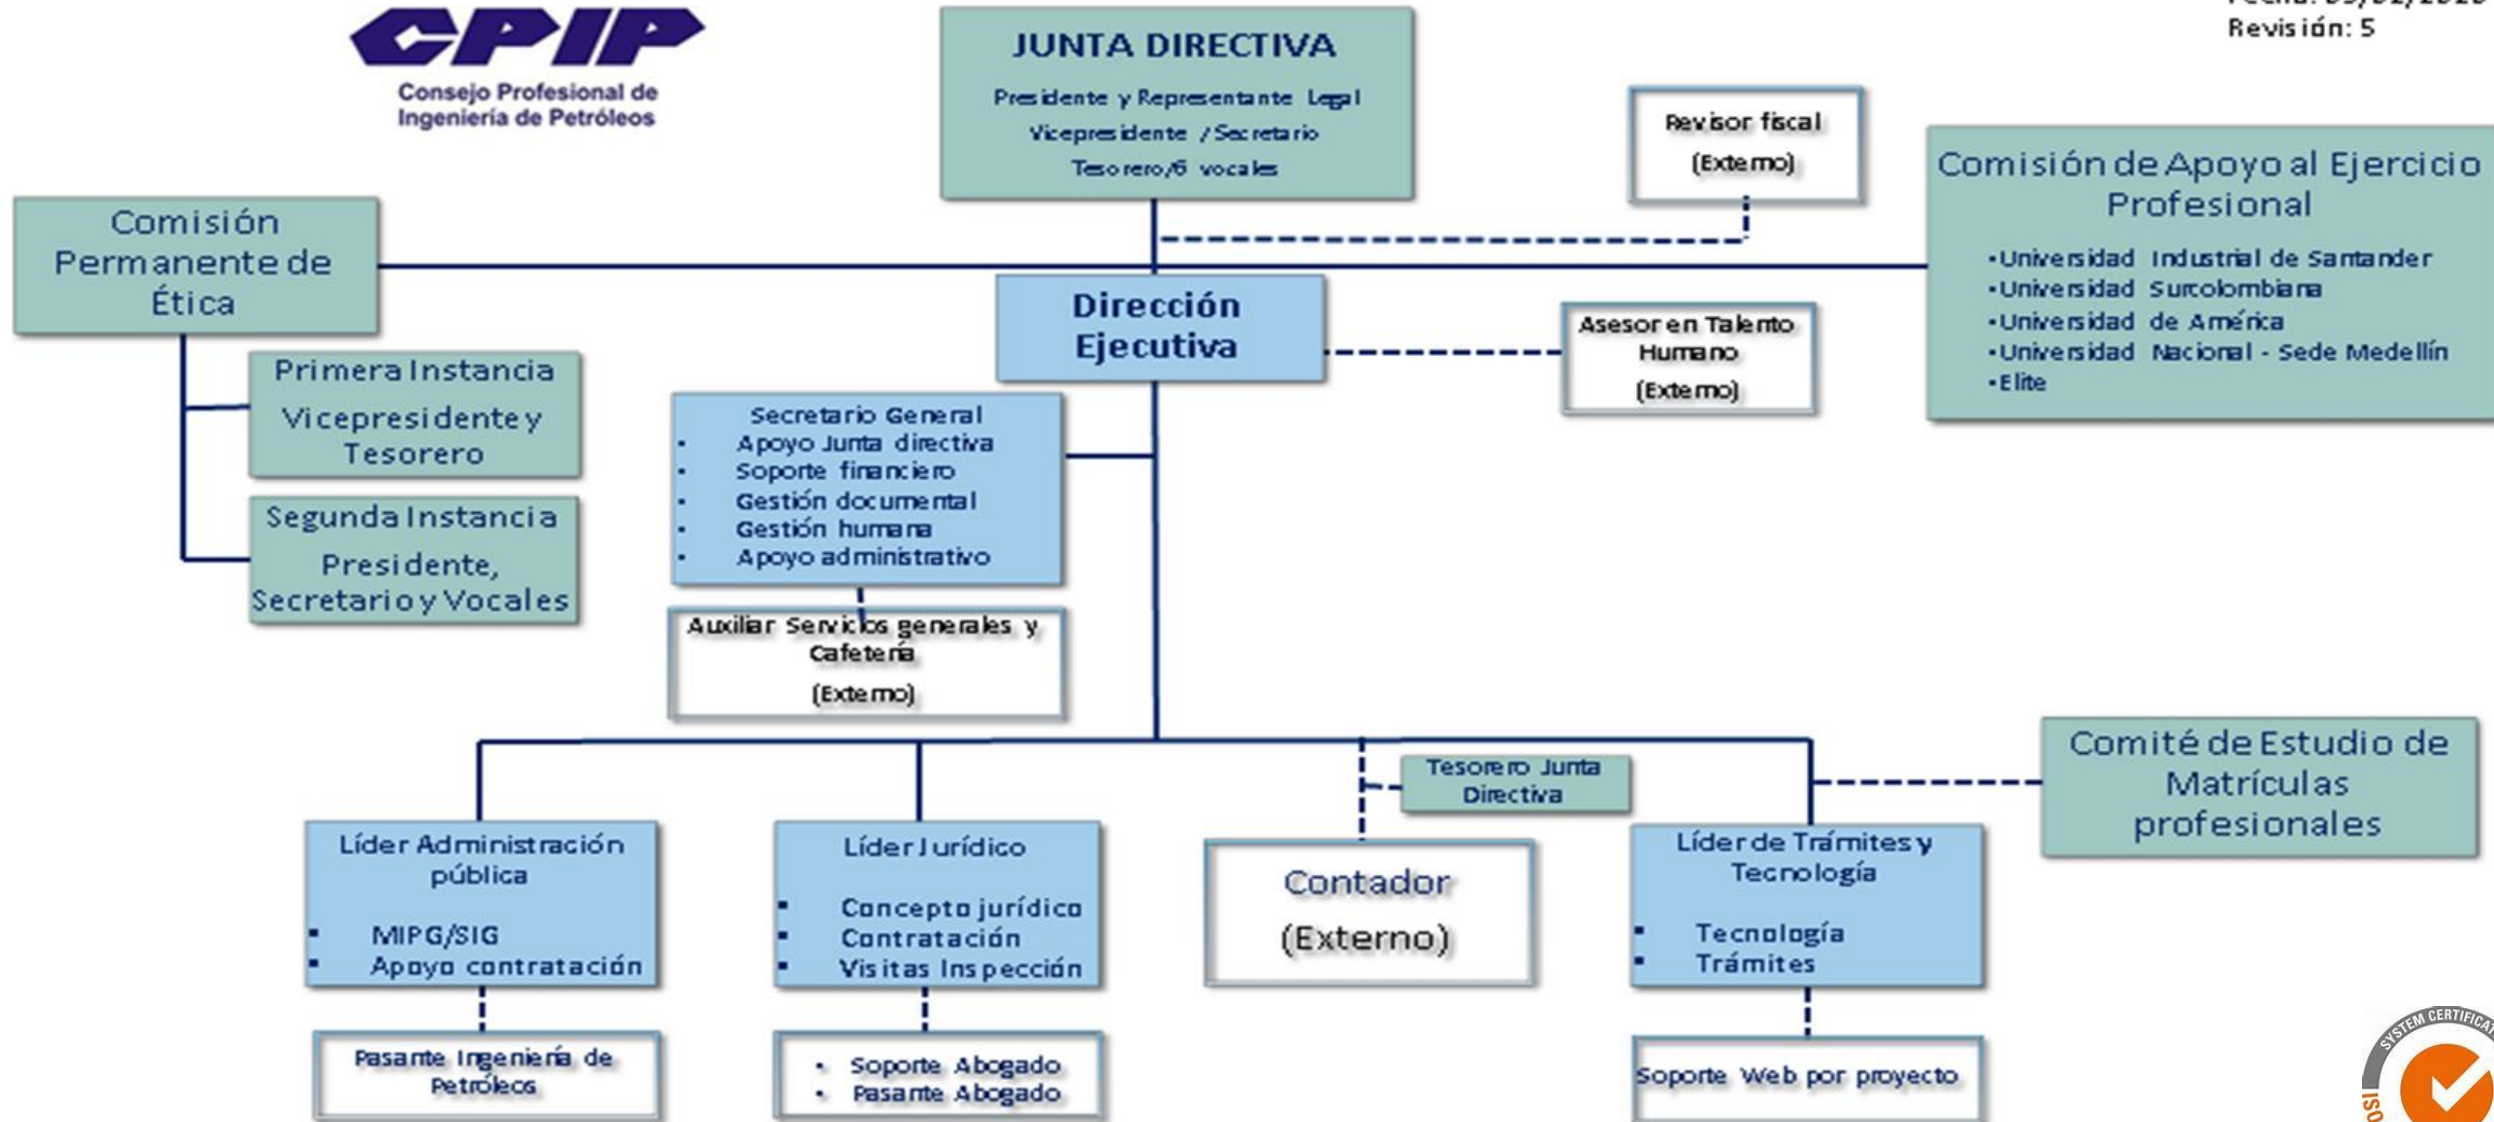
CPIP
Consejo Profesional de Ingeniería de Petróleos

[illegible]
Revisión: 5

JUNTA DIRECTIVA
Presidente y Representante Legal
Vicepresidente / Secretario
Tesorero/6 vocales

Revisor fiscal
(Externo)

Comisión de Apoyo al Ejercicio Profesional
•Universidad Industrial de Santander
•Universidad Surcolombiana
•Universidad de América
•Universidad Nacional - Sede Medellín
•Elite

Comisión Permanente de Ética

Primera Instancia
Vicepresidente y Tesorero

Segunda Instancia
Presidente, Secretario y Vocales

Dirección Ejecutiva

Asesor en Talento Humano
(Externo)

Secretario General
• Apoyo Junta directiva
• Soporte financiero
• Gestión documental
• Gestión humana
• Apoyo administrativo

Auxiliar Servicios generales y Cafetería
(Externo)

Tesorero Junta Directiva

Comité de Estudio de Matrículas profesionales

Líder Administración pública
▪ MIPG/SIG
▪ Apoyo contratación

Líder Jurídico
▪ Concepto jurídico
▪ Contratación
▪ Visitas Inspección

Contador
(Externo)

Líder de Trámites y Tecnología
▪ Tecnología
▪ Trámites

Pasante Ingeniería de Petróleos

• Soporte Abogado
• Pasante Abogado

Soporte Web por proyecto

SYSTEM CERTIFICA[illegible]
ISO